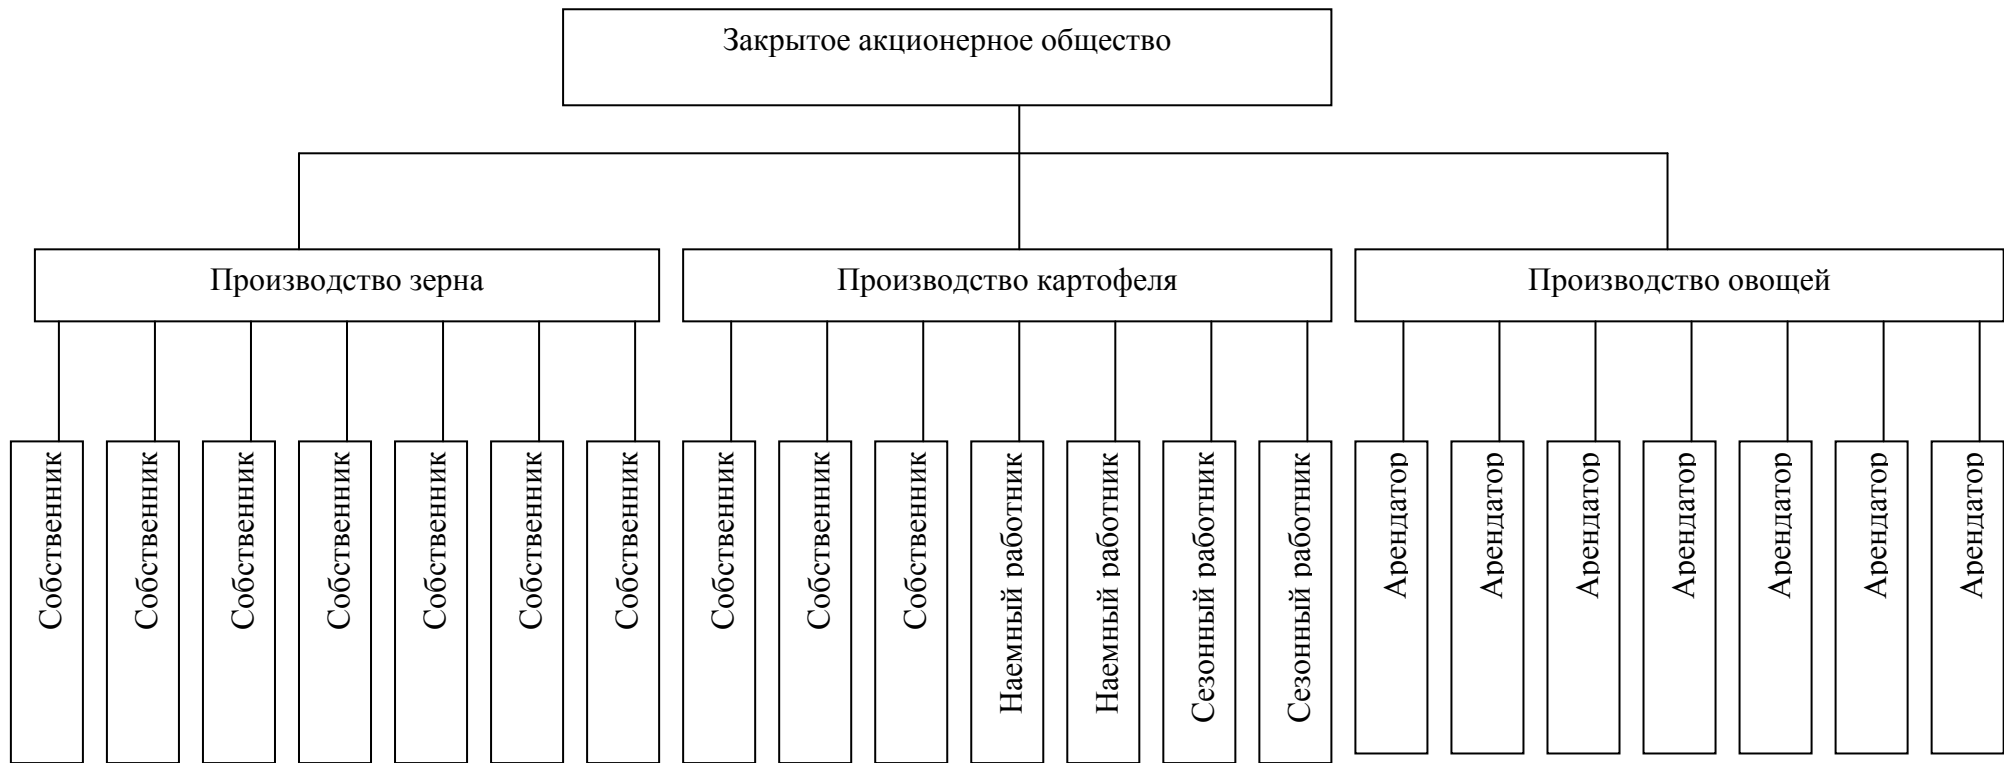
Закрытое акционерное общество

Производство зерна

Производство картофеля

Производство овощей

Собственник

Собственник

Собственник

Собственник

Собственник

Собственник

Собственник

Собственник

Собственник

Собственник

Наемный работник

Наемный работник

Сезонный работник

Сезонный работник

Арендатор

Арендатор

Арендатор

Арендатор

Арендатор

Арендатор

Арендатор